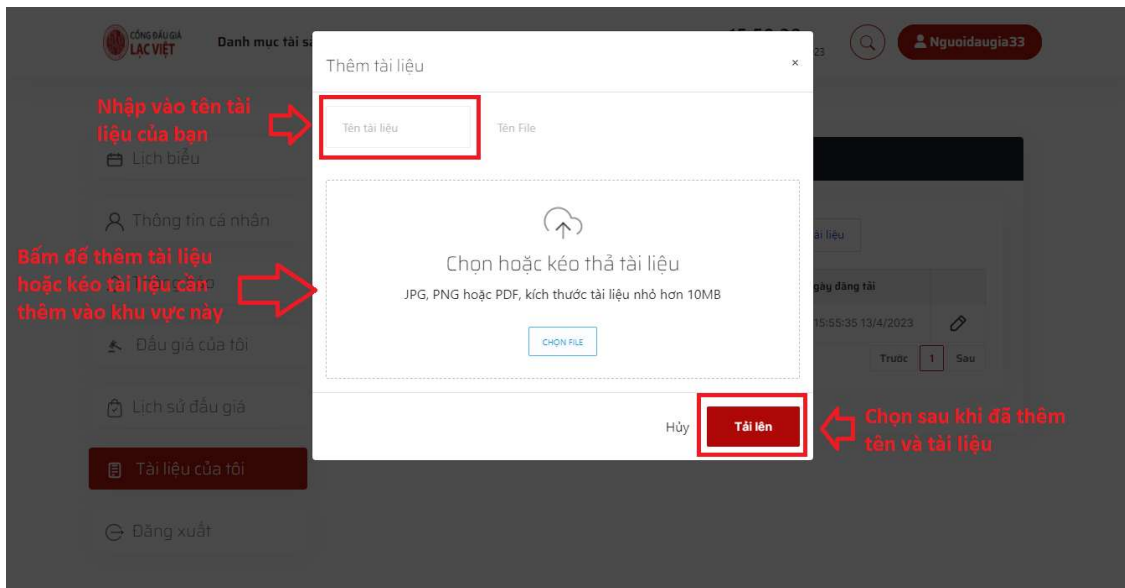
CÔNG ĐẤU GIÁ LẠC VIỆT

Danh mục tài sả

15:50:30

23

Nguoidaugia33

Thêm tài liệu

×

Nhập vào tên tài liệu của bạn

Tên tài liệu

Tên File

Lịch biểu

Thông tin cá nhân

Bấm để thêm tài liệu hoặc kéo tài liệu cần thêm vào khu vực này

Chọn hoặc kéo thả tài liệu

JPG, PNG hoặc PDF, kích thước tài liệu nhỏ hơn 10MB

CHỌN FILE

ài liệu

gày đăng tải

15:55:35 13/4/2023

Trước 1 Sau

Đấu giá của tôi

Lịch sử đấu giá

Hủy

Tải lên

Chọn sau khi đã thêm tên và tài liệu

Tài liệu của tôi

Đăng xuất